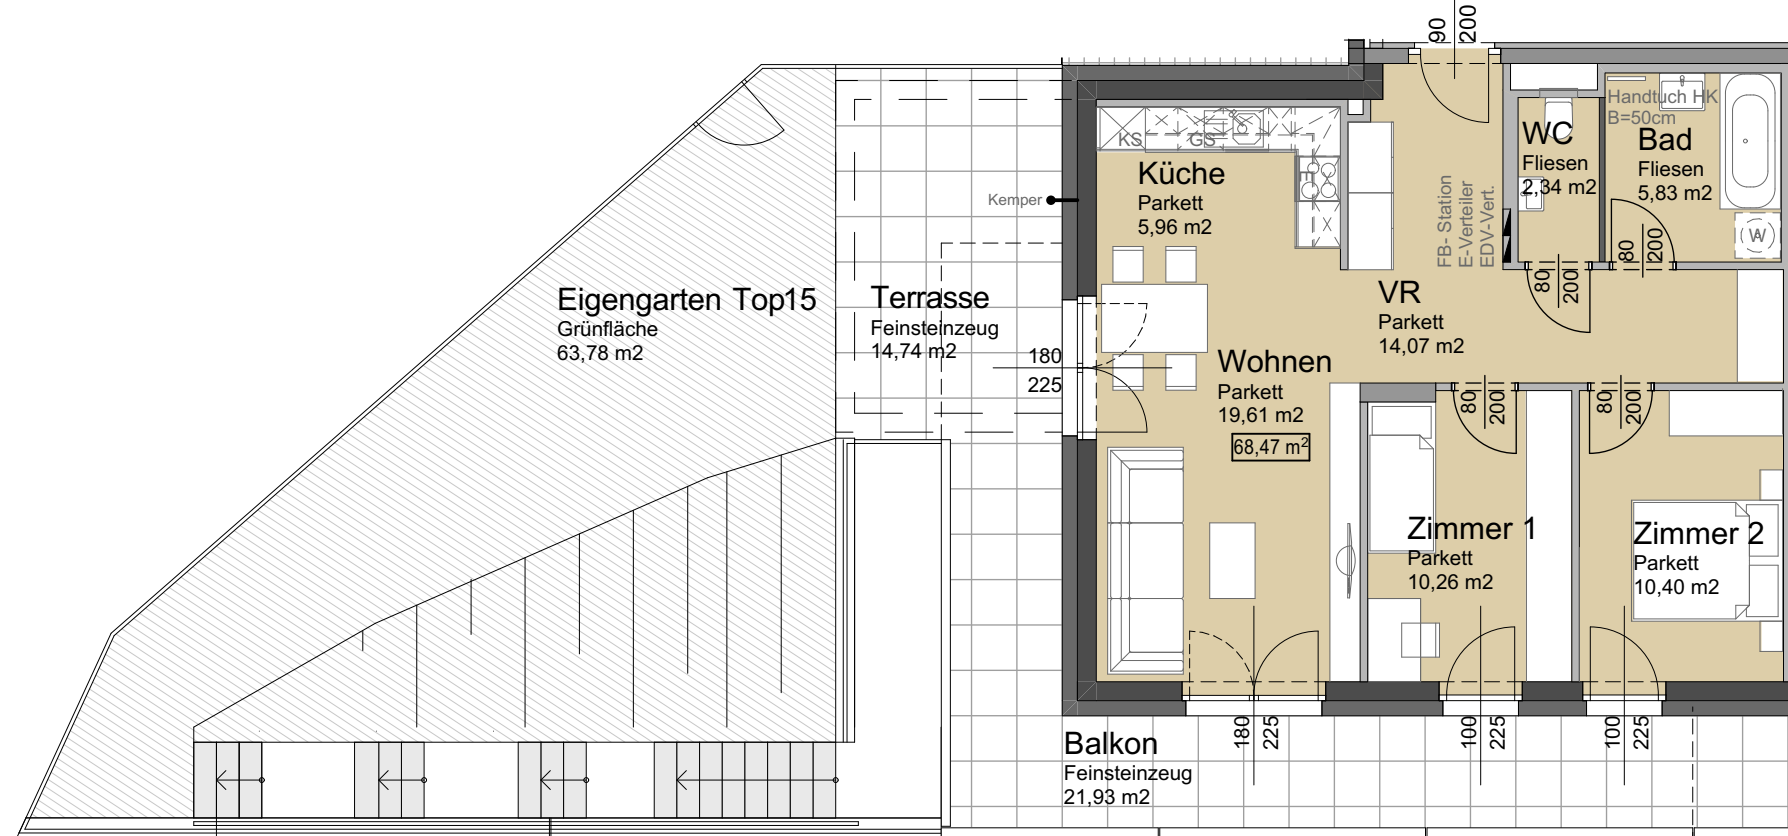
90
200

Handtuch HK
B=50cm

KS GS

WC
Fliesen
2,34 m2

Bad
Fliesen
5,83 m2

Küche
Parkett
5,96 m2

Kemper

FB- Station
E-Verteiler
EDV-Vert.

W

80
200

80
200

Eigengarten Top15
Grünfläche
63,78 m2

Terrasse
Feinsteinzeug
14,74 m2

VR
Parkett
14,07 m2

180
225

Wohnen
Parkett
19,61 m2

68,47 m$^2$

80
200

80
200

Zimmer 1
Parkett
10,26 m2

Zimmer 2
Parkett
10,40 m2

Balkon
Feinsteinzeug
21,93 m2

180
225

100
225

100
225